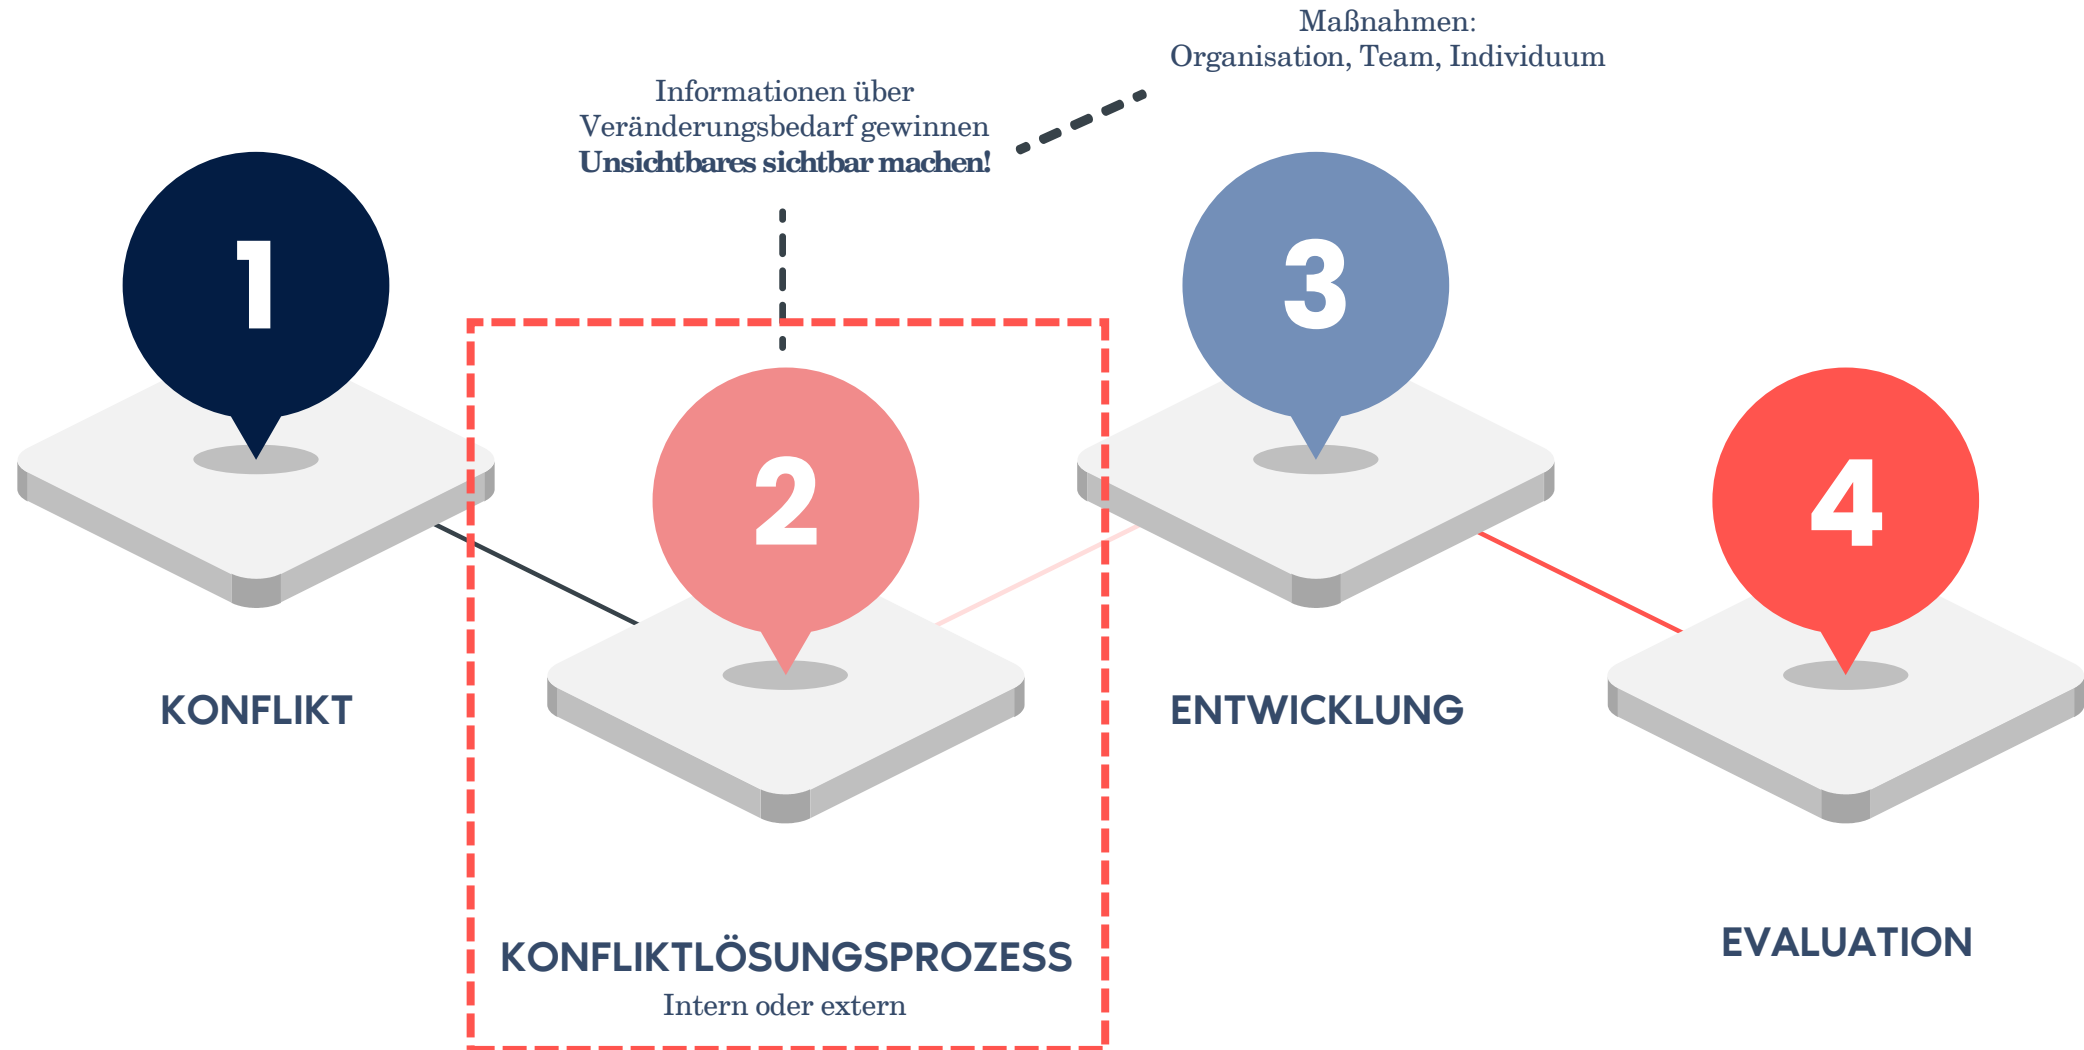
Maßnahmen:
Organisation, Team, Individuum

Informationen über
Veränderungsbedarf gewinnen
**Unsichtbares sichtbar machen!**

1

KONFLIKT

2

KONFLIKTLÖSUNGSPROZESS
Intern oder extern

3

ENTWICKLUNG

4

EVALUATION